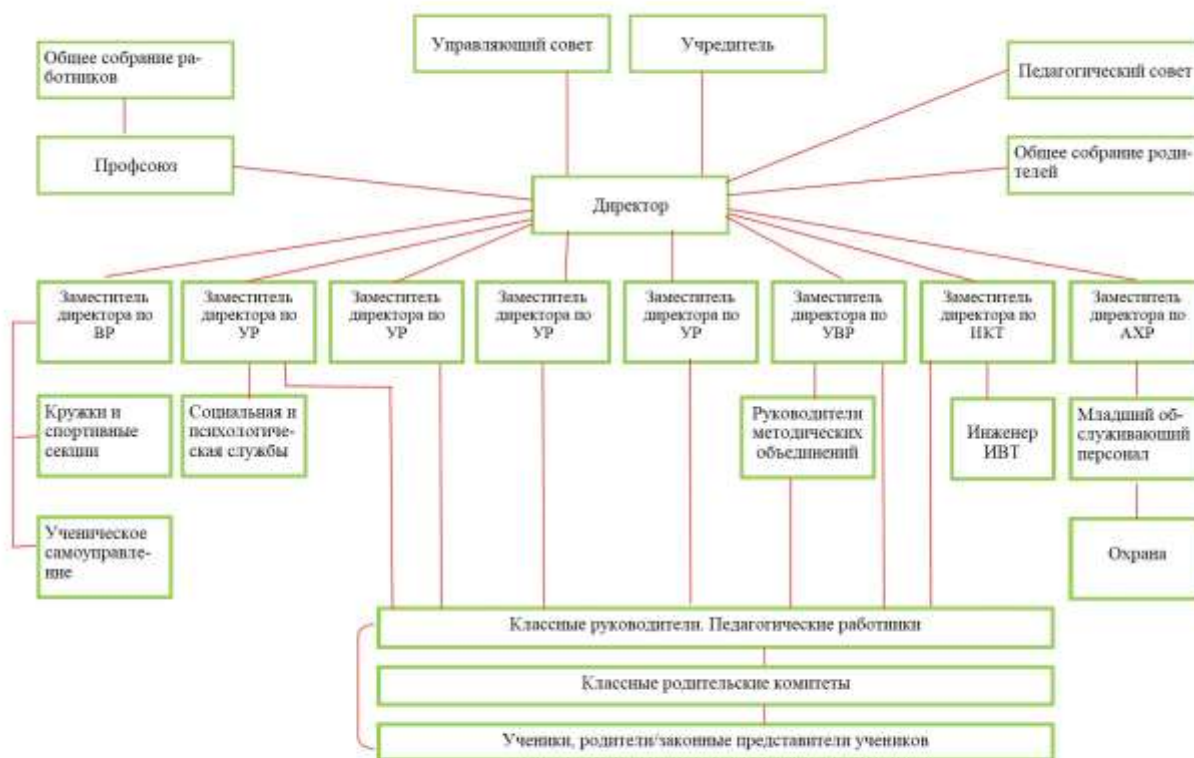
Общее собрание работников

Управляющий совет

Учредитель

Педагогический совет

Профсоюз

Общее собрание родителей

Директор

Заместитель директора по ВР

Заместитель директора по УР

Заместитель директора по УР

Заместитель директора по УР

Заместитель директора по УР

Заместитель директора по УВР

Заместитель директора по ИКТ

Заместитель директора по АХР

Кружки и спортивные секции

Социальная и психологическая службы

Руководители методических объединений

Инженер ИВТ

Младший обслуживающий персонал

Ученическое самоуправление

Охрана

Классные руководители. Педагогические работники

Классные родительские комитеты

Ученики, родители/законные представители учеников